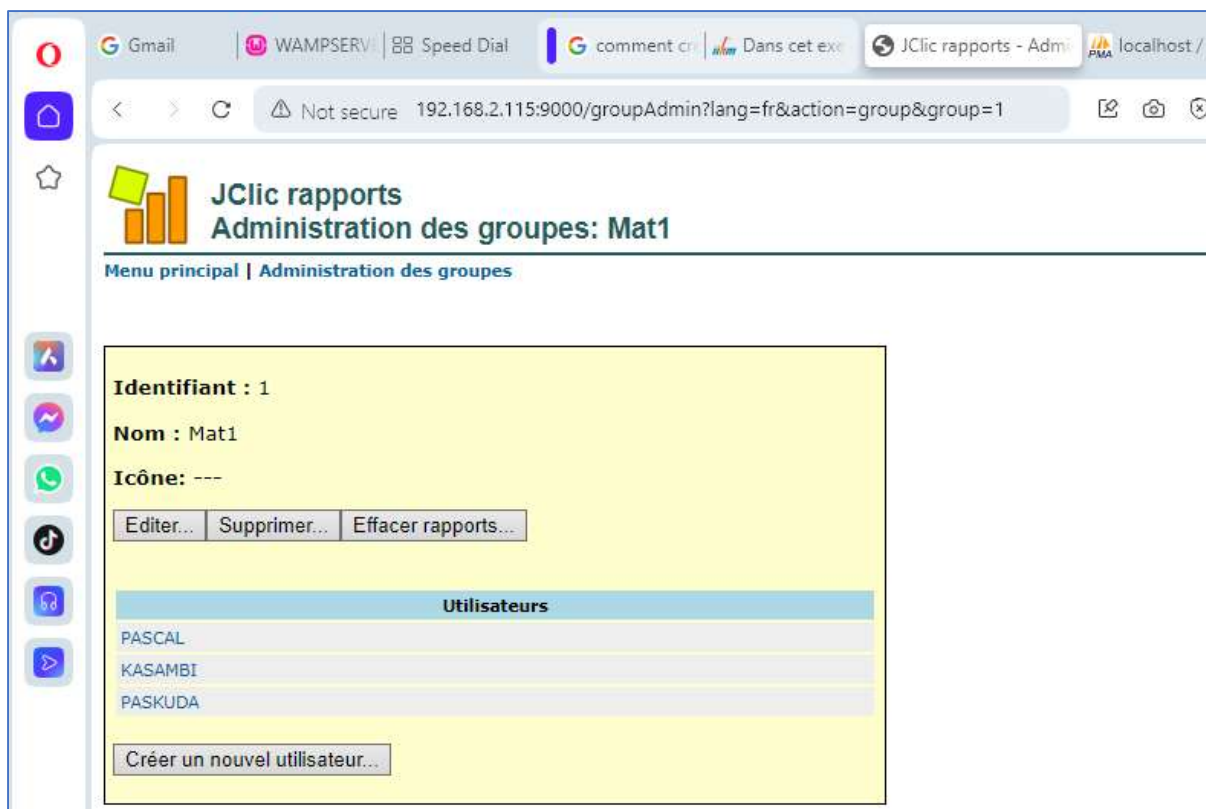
Gmail | WAMPSERV | Speed Dial | comment cr | Dans cet exe | JClic rapports - Admi | localhost /

Not secure 192.168.2.115:9000/groupAdmin?lang=fr&action=group&group=1

JClic rapports
Administration des groupes: Mat1

Menu principal | Administration des groupes

Identifiant : 1

Nom : Mat1

Icône: ---

Editer... Supprimer... Effacer rapports...

| Utilisateurs |
|---|
| PASCAL |
| KASAMBI |
| PASKUDA |

Créer un nouvel utilisateur...